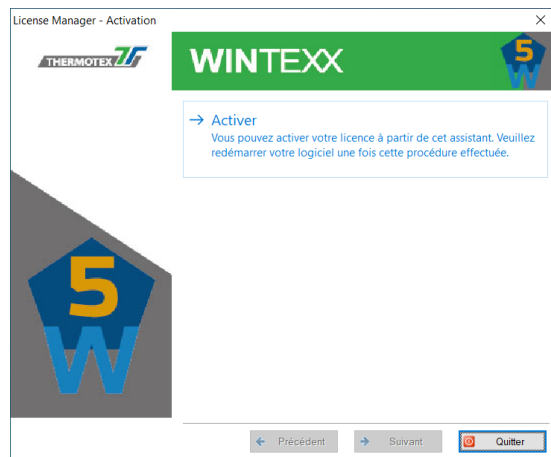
License Manager - Activation

×

THERMOTEX

WINTEXX

5
W

→ Activer
Vous pouvez activer votre licence à partir de cet assistant. Veuillez redémarrer votre logiciel une fois cette procédure effectuée.

5
W

Précédent

Suivant

Quitter